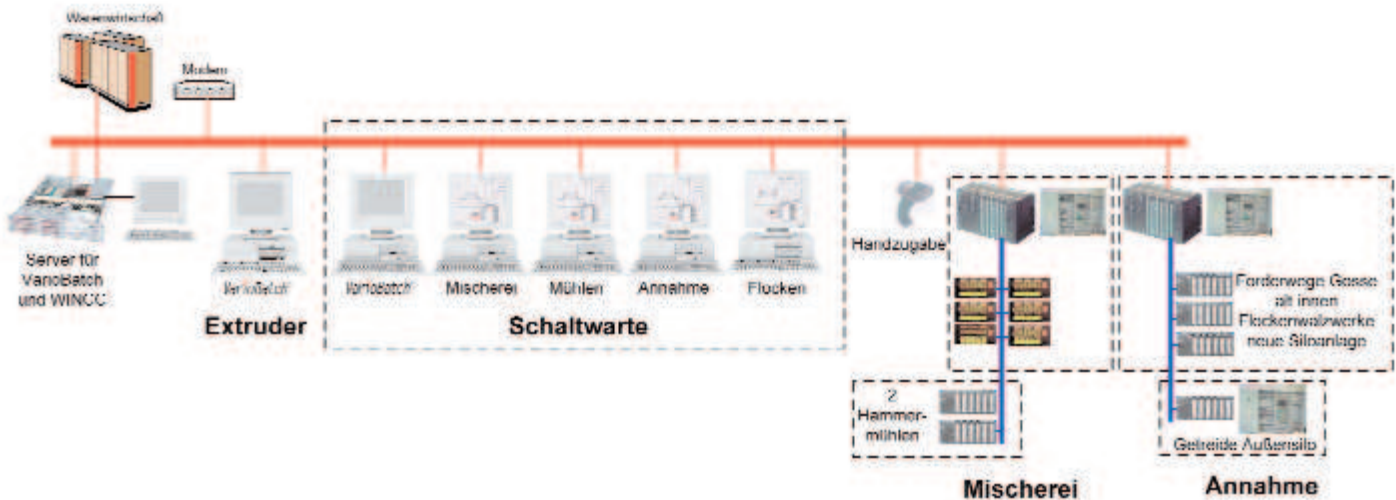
Warenwirtschaft

Modem

Server für VarioBatch und WINCC

VarioBatch

Extruder

VarioBatch

Mischerei

Mühlen

Annahme

Flocken

Schaltwarte

Handzugabe

Förderwege Gasse alt innen Flockenwalzwerke neue Siloanlage

2 Hammermühlen

Getreide Außensilo

Mischerei

Annahme